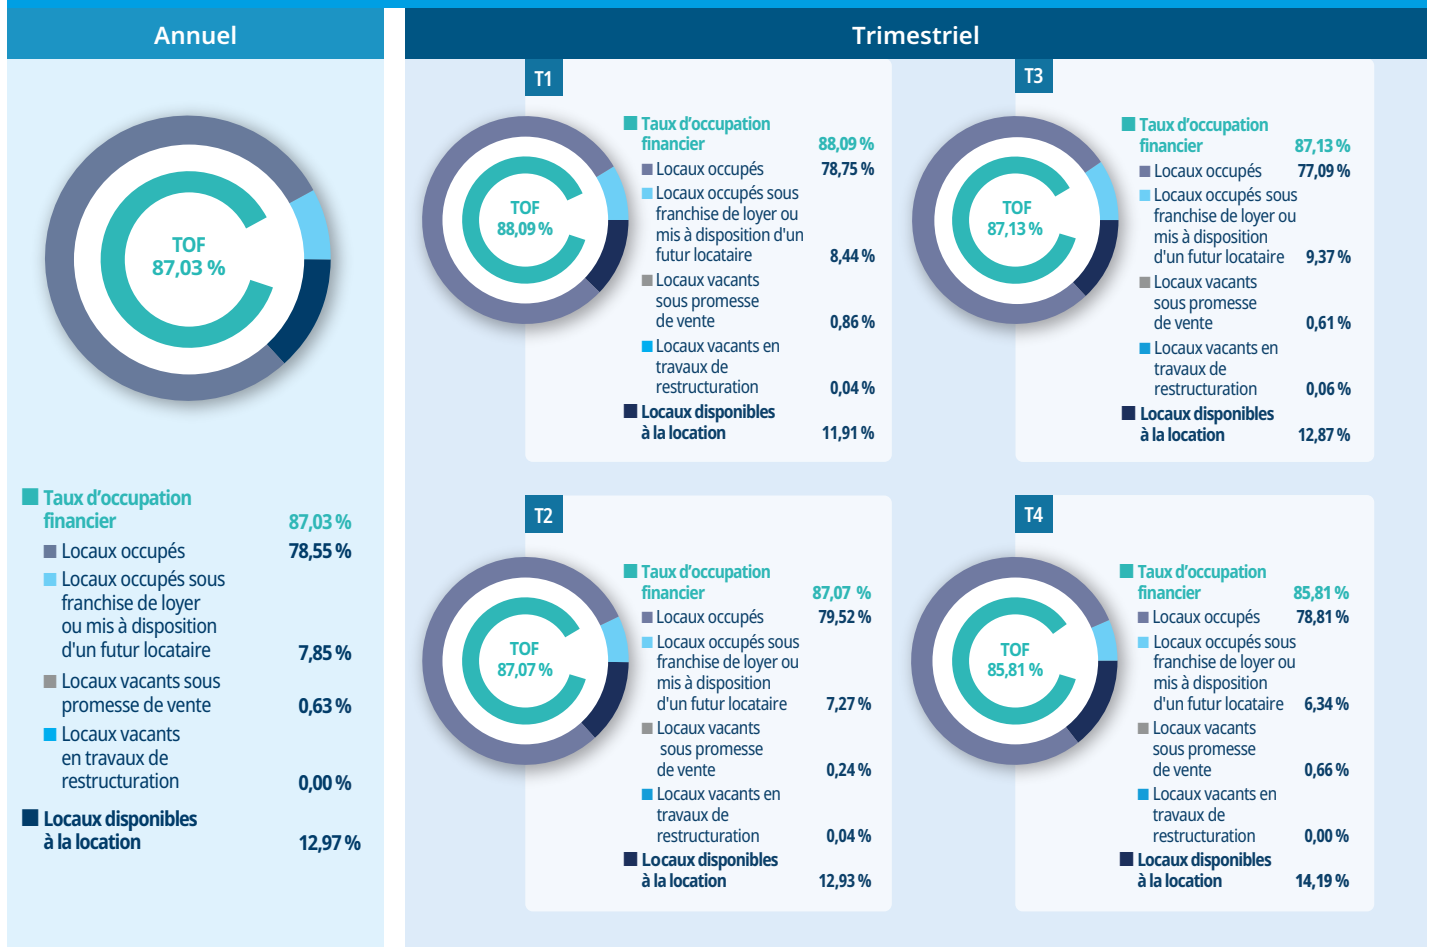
Annuel

TOF
87,03 %

Taux d'occupation financier 87,03 %
Locaux occupés 78,55 %
Locaux occupés sous franchise de loyer ou mis à disposition d'un futur locataire 7,85 %
Locaux vacants sous promesse de vente 0,63 %
Locaux vacants en travaux de restructuration 0,00 %
Locaux disponibles à la location 12,97 %

Trimestriel

T1

TOF
88,09 %

Taux d'occupation financier 88,09 %
Locaux occupés 78,75 %
Locaux occupés sous franchise de loyer ou mis à disposition d'un futur locataire 8,44 %
Locaux vacants sous promesse de vente 0,86 %
Locaux vacants en travaux de restructuration 0,04 %
Locaux disponibles à la location 11,91 %

T3

TOF
87,13 %

Taux d'occupation financier 87,13 %
Locaux occupés 77,09 %
Locaux occupés sous franchise de loyer ou mis à disposition d'un futur locataire 9,37 %
Locaux vacants sous promesse de vente 0,61 %
Locaux vacants en travaux de restructuration 0,06 %
Locaux disponibles à la location 12,87 %

T2

TOF
87,07 %

Taux d'occupation financier 87,07 %
Locaux occupés 79,52 %
Locaux occupés sous franchise de loyer ou mis à disposition d'un futur locataire 7,27 %
Locaux vacants sous promesse de vente 0,24 %
Locaux vacants en travaux de restructuration 0,04 %
Locaux disponibles à la location 12,93 %

T4

TOF
85,81 %

Taux d'occupation financier 85,81 %
Locaux occupés 78,81 %
Locaux occupés sous franchise de loyer ou mis à disposition d'un futur locataire 6,34 %
Locaux vacants sous promesse de vente 0,66 %
Locaux vacants en travaux de restructuration 0,00 %
Locaux disponibles à la location 14,19 %